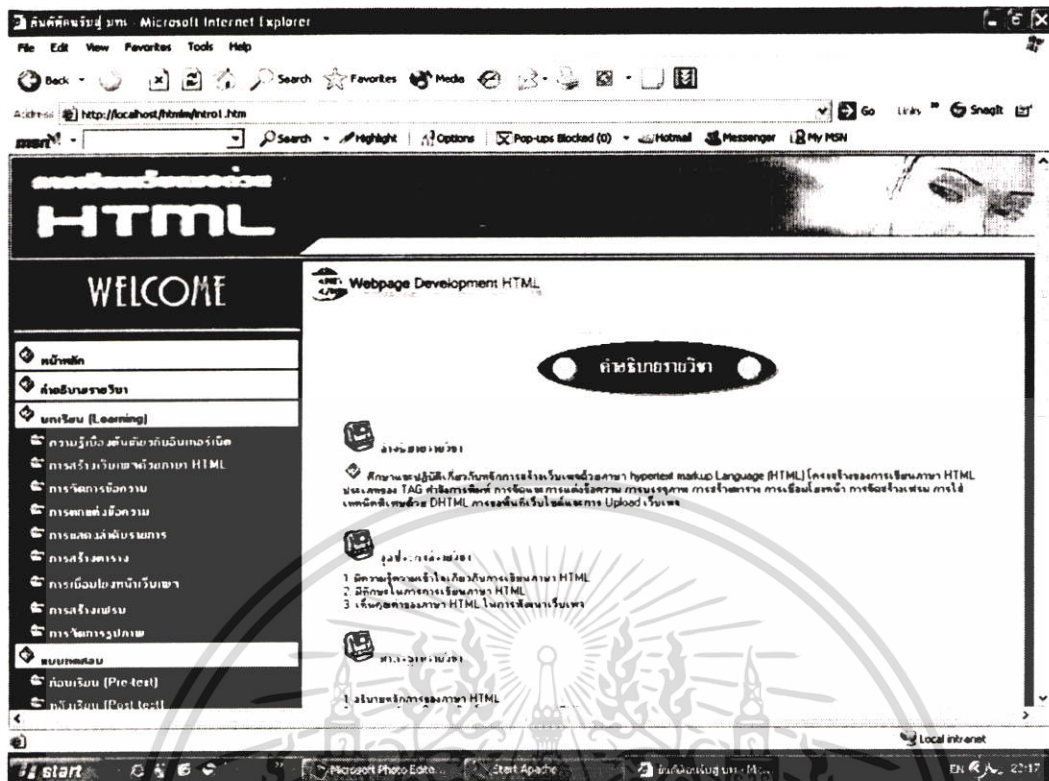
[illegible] - Microsoft Internet Explorer

File Edit View Favorites Tools Help

Back Search Favorites Media

Address http://localhost/html/intro1.htm Go Links SnagIt

msn Search Highlight Options Pop-ups Blocked (0) Hotmail Messenger My MSN

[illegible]

HTML

WELCOME

หน้าหลัก

คำอธิบายรายวิชา

บทเรียน (Learning)

ความรู้เบื้องต้นเกี่ยวกับอินเทอร์เน็ต

การสร้างเว็บเพจด้วยภาษา HTML

การจัดการข้อความ

การตกแต่งข้อความ

การแสดงลำดับรายการ

การสร้างตาราง

การเชื่อมโยงหน้าเว็บเพจ

การสร้างฟอร์ม

การจัดการรูปภาพ

แบบทดสอบ

ก่อนเรียน (Pre-test)

หลังเรียน (Post-test)

Webpage Development HTML

คำอธิบายรายวิชา

คำอธิบายรายวิชา

ศึกษาและปฏิบัติเกี่ยวกับหลักการสร้างเว็บเพจด้วยภาษา hypertext markup Language (HTML) โครงสร้างของการเขียนภาษา HTML ประเภทของ TAG คำสั่งการพิมพ์ การจัดและการตกแต่งข้อความ การแทรกรูปภาพ การสร้างตาราง การเชื่อมโยงหน้า การจัดสร้างฟอร์ม การใส่เทคนิคพิเศษด้วย DHTML การออกแบบเว็บไซต์และการ Upload เว็บเพจ

จุดประสงค์รายวิชา

1 มีความรู้ความเข้าใจเกี่ยวกับการเขียนภาษา HTML
2 มีทักษะในการการเขียนภาษา HTML
3 เห็นคุณค่าของภาษา HTML ในการพัฒนาเว็บเพจ

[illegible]

1 อธิบายหลักการของภาษา HTML

Local intranet

start Microsoft Photo Edito... Start Apache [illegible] - Mic... EN 22:17